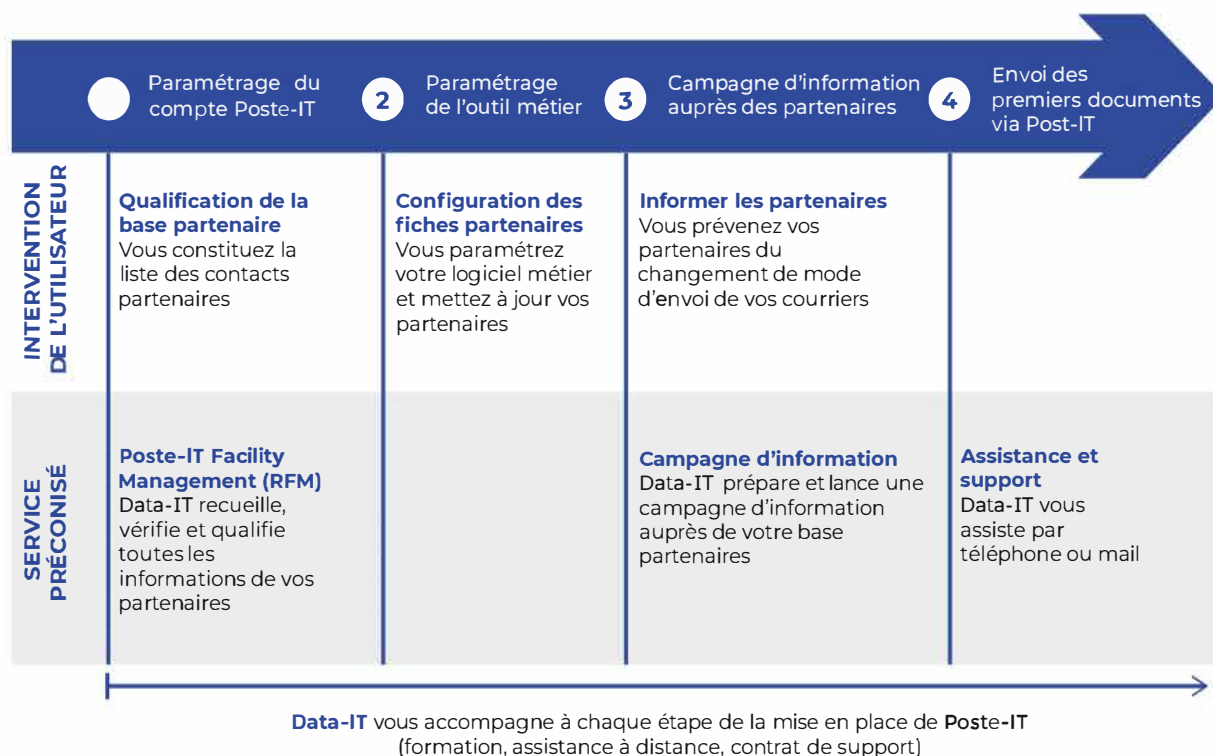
Paramétrage du compte Poste-IT

2 Paramétrage de l'outil métier

3 Campagne d'information auprès des partenaires

4 Envoi des premiers documents via Post-IT

INTERVENTION DE L'UTILISATEUR

Qualification de la base partenaire
Vous constituez la liste des contacts partenaires

Configuration des fiches partenaires
Vous paramétrez votre logiciel métier et mettez à jour vos partenaires

Informer les partenaires
Vous prévenez vos partenaires du changement de mode d'envoi de vos courriers

SERVICE PRÉCONISÉ

Poste-IT Facility Management (RFM)
Data-IT recueille, vérifie et qualifie toutes les informations de vos partenaires

Campagne d'information
Data-IT prépare et lance une campagne d'information auprès de votre base partenaires

Assistance et support
Data-IT vous assiste par téléphone ou mail

Data-IT vous accompagne à chaque étape de la mise en place de Poste-IT (formation, assistance à distance, contrat de support)